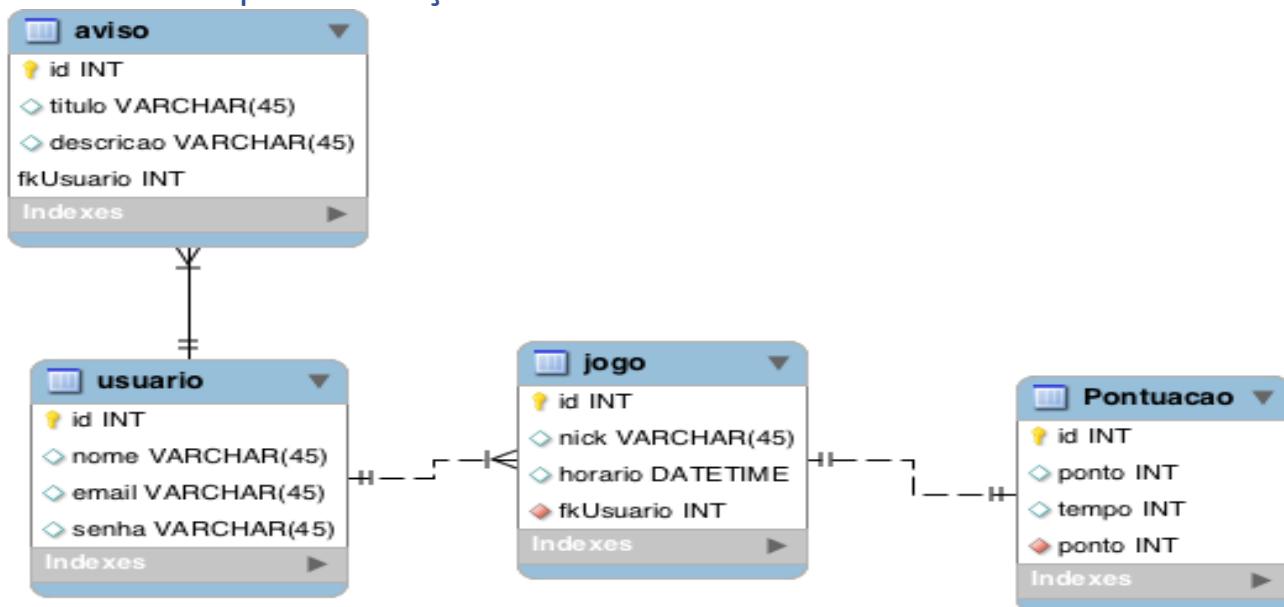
aviso
id INT
titulo VARCHAR(45)
descricao VARCHAR(45)
fkUsuario INT
Indexes

usuario
id INT
nome VARCHAR(45)
email VARCHAR(45)
senha VARCHAR(45)
Indexes

jogo
id INT
nick VARCHAR(45)
horario DATETIME
fkUsuario INT
Indexes

Pontuacao
id INT
ponto INT
tempo INT
ponto INT
Indexes